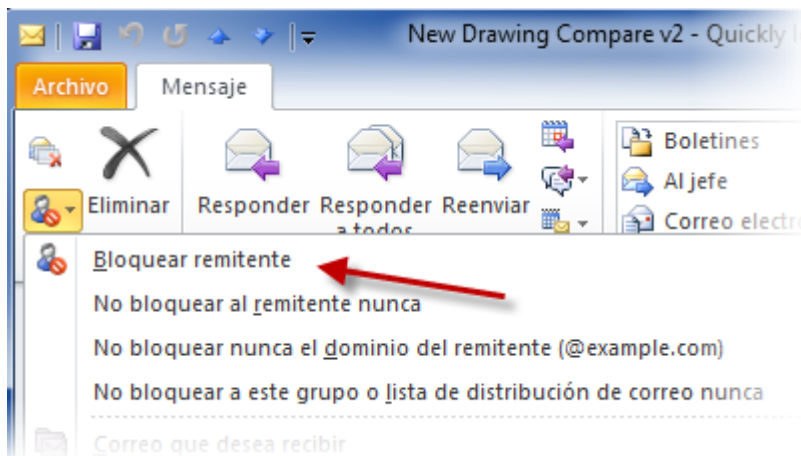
New Drawing Compare v2 - Quickly l

Archivo

Mensaje

Eliminar

Responder

Responder a todos

Reenviar

Boletines

Al jefe

Correo electr

Bloquear remitente

No bloquear al remitente nunca

No bloquear nunca el dominio del remitente (@example.com)

No bloquear a este grupo o lista de distribución de correo nunca

Correo que desea recibir